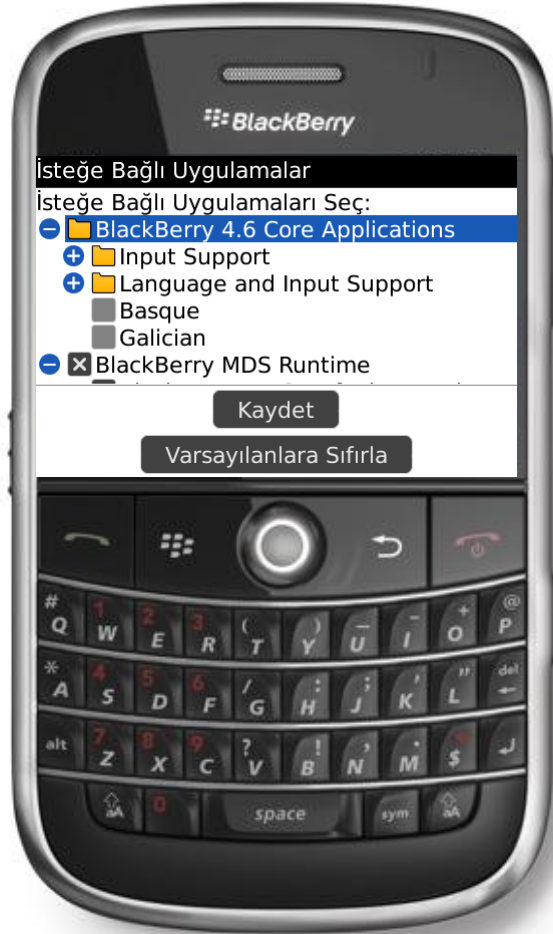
BlackBerry

İsteğe Bağlı Uygulamalar

İsteğe Bağlı Uygulamaları Seç:

BlackBerry 4.6 Core Applications

Input Support

Language and Input Support

Basque

Galician

BlackBerry MDS Runtime

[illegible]

Kaydet

Varsayılanlara Sıfırla

# Q 1 W 2 E 3 R ( T ) Y _ U - I + O @ P

* A 4 S 5 D 6 F / G : H ; J ' K " L del

alt 7 Z 8 X 9 C ? V ! B , N . M $

aA 0 space sym aA